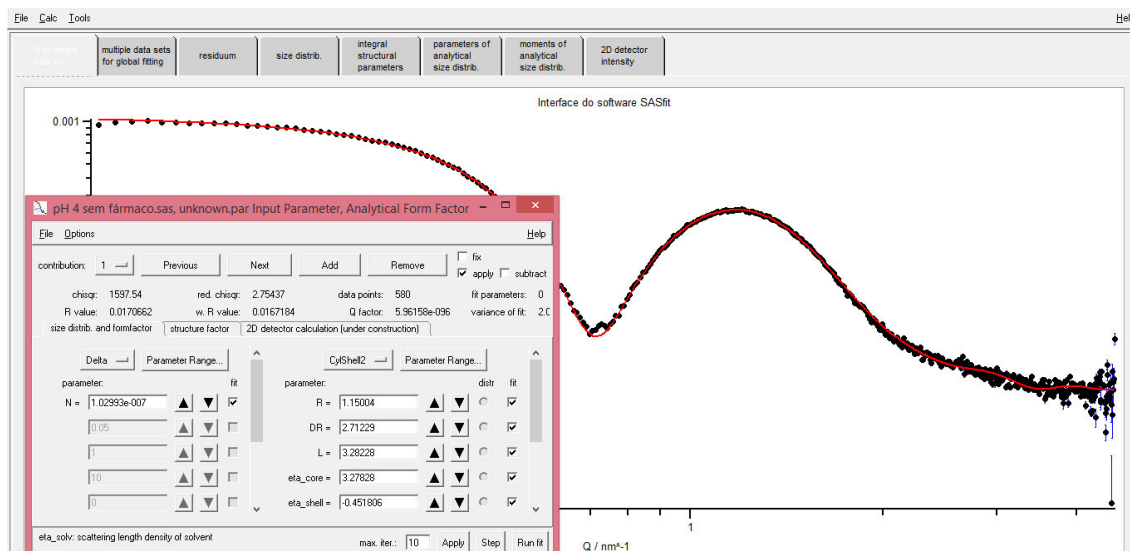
File Calc Tools

Hel

fit of single data set

multiple data sets for global fitting

residuum

size distrib.

integral structural parameters

parameters of analytical size distrib.

moments of analytical size distrib.

2D detector intensity

Interface do software SASfit

0.001

pH 4 sem fármaco.sas, unknown.par Input Parameter, Analytical Form Factor

File Options

Help

contribution: 1

Previous

Next

Add

Remove

fix

apply

subtract

chisqr: 1597.54

red. chisqr: 2.75437

data points: 580

fit parameters: 0

R value: 0.0170662

w. R value: 0.0167184

Q factor: 5.96158e-096

variance of fit: 2.0

size distrib. and formfactor

structure factor

2D detector calculation (under construction)

Delta

Parameter Range...

CylShell2

Parameter Range...

parameter:

fit

parameter:

distr

fit

N = 1.02993e-007

0.05

1

10

0

R = 1.15004

DR = 2.71229

L = 3.28228

eta_core = 3.27828

eta_shell = -0.451806

eta_solv: scattering length density of solvent

max. iter.: 10

Apply

Step

Run fit

1

Q / nm^-1